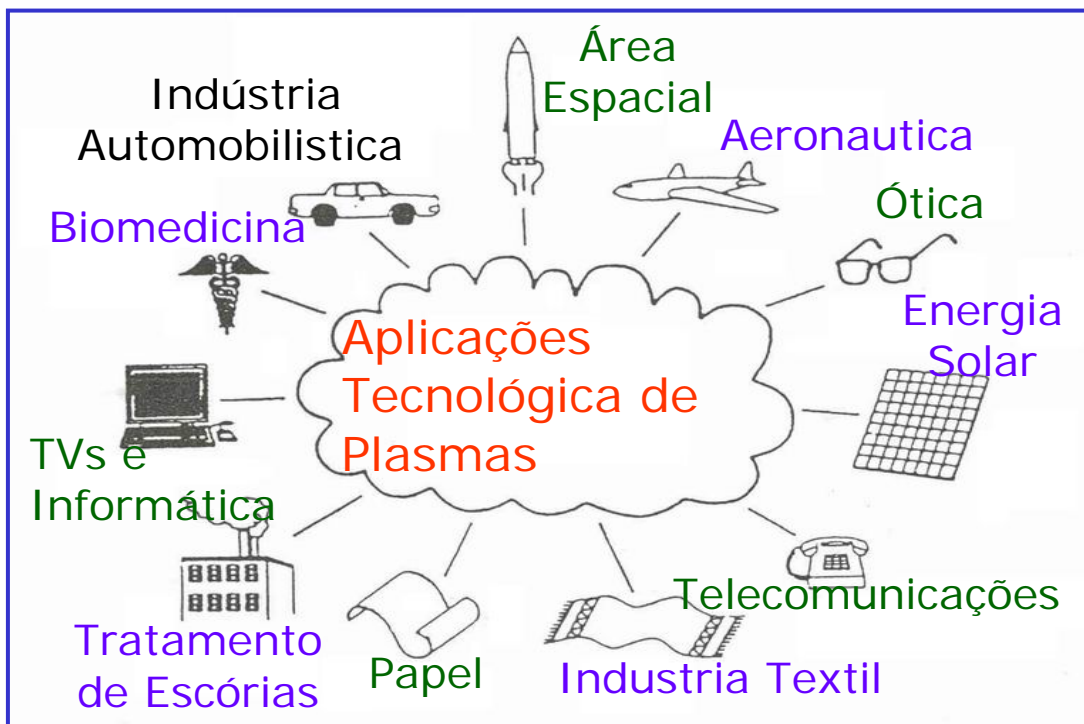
Indústria Automobilistica

Área Espacial

Aeronautica

Ótica

Biomedicina

Energia Solar

Aplicações Tecnológica de Plasmas

TVs e Informática

Telecomunicações

Tratamento de Escórias

Papel

Industria Textil